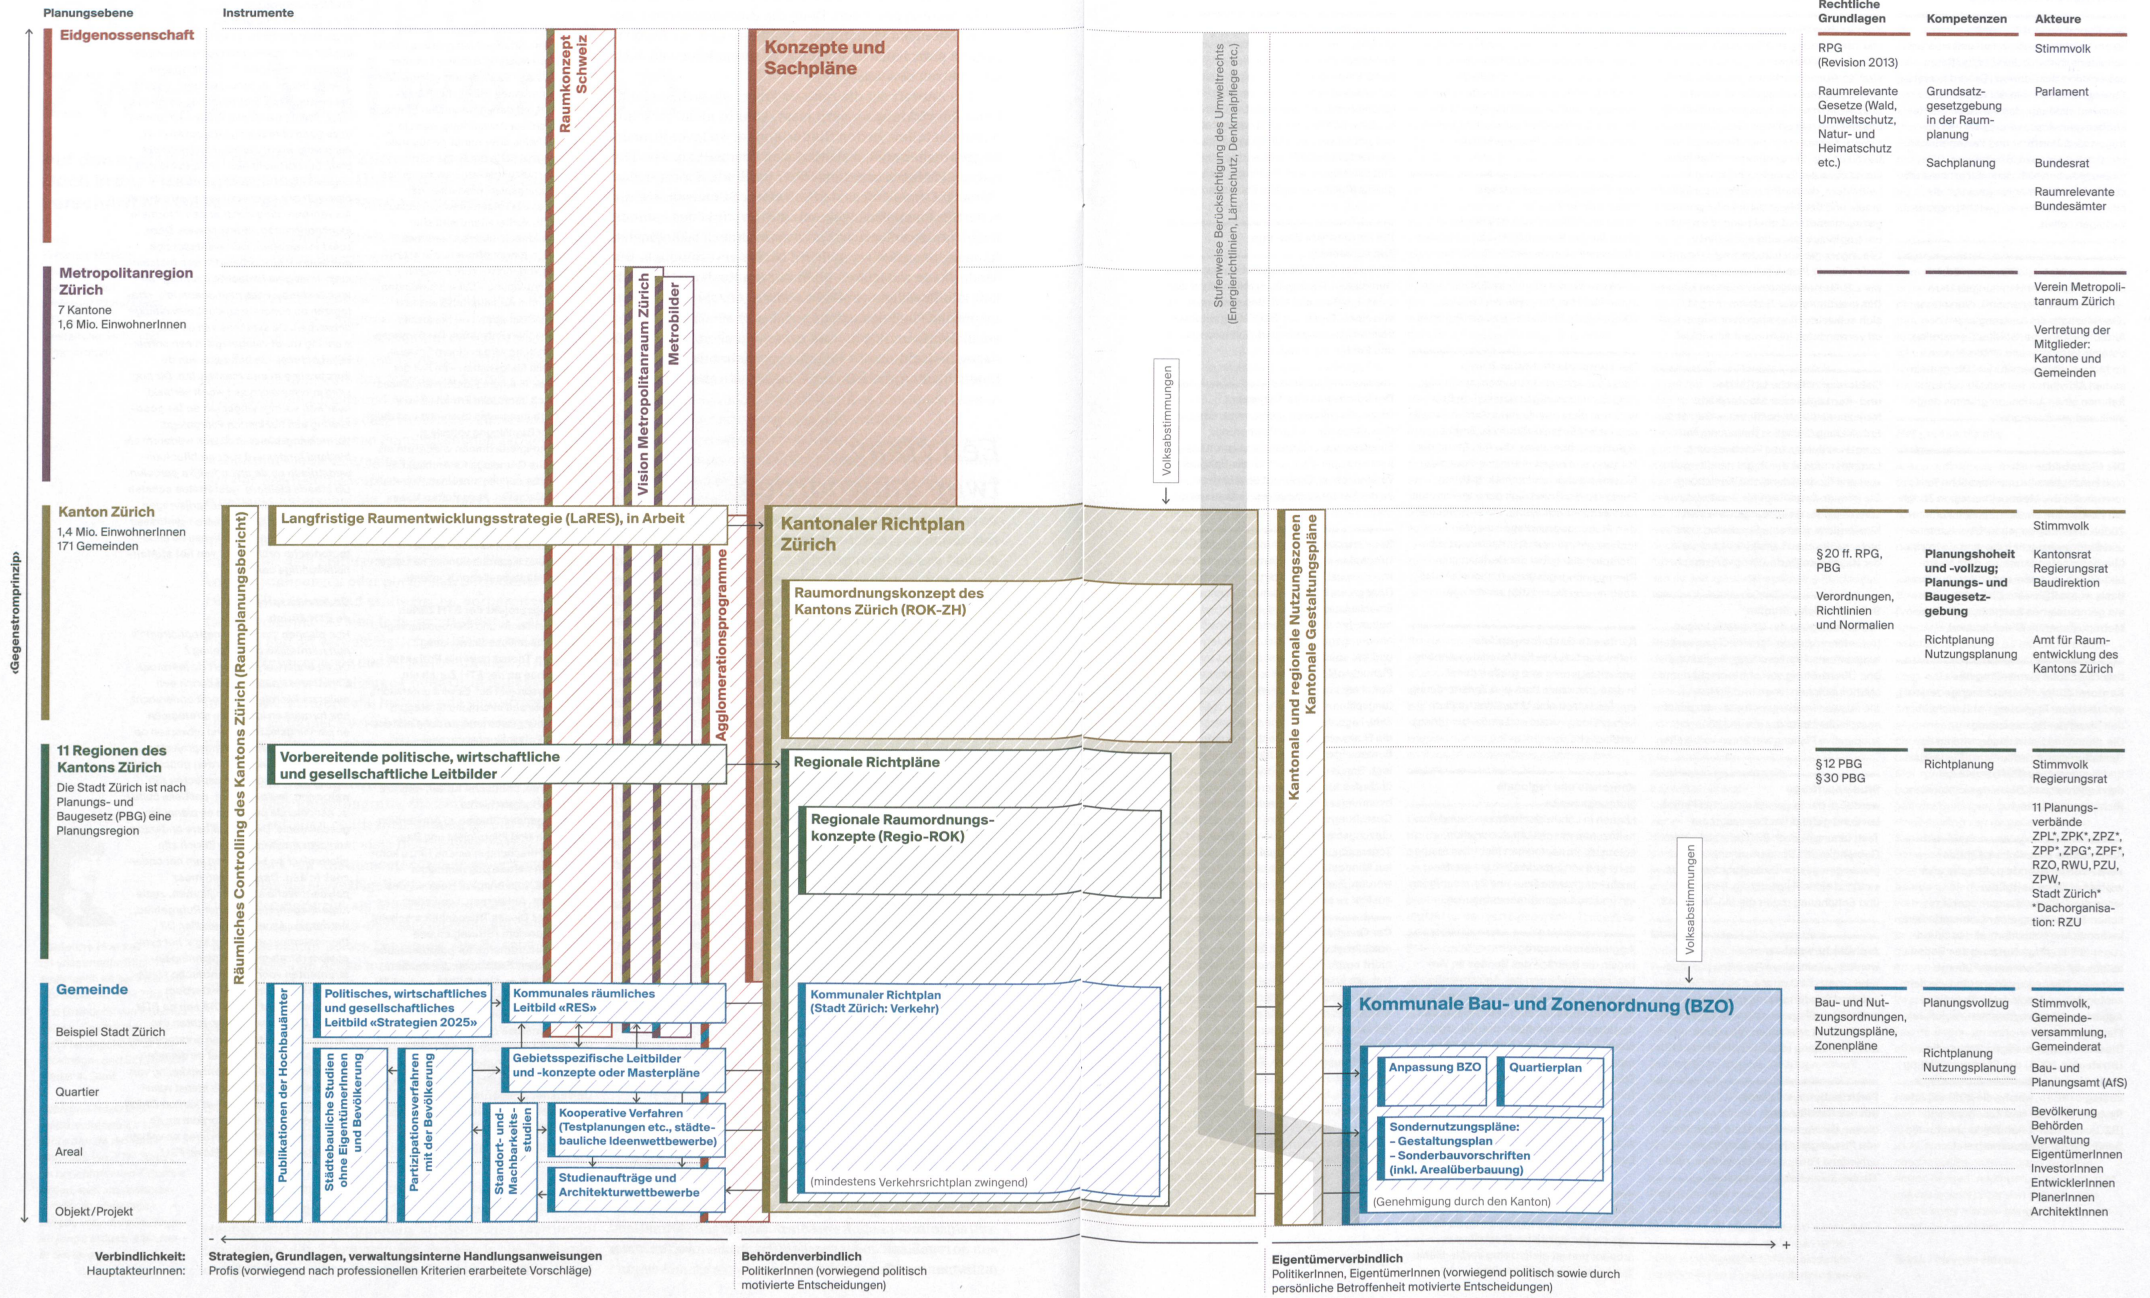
Planungsebene

Instrumente

Rechtliche Grundlagen

Kompetenzen

Akteure

Eidgenossenschaft

Raumkonzept Schweiz

Konzepte und Sachpläne

RPG (Revision 2013)

Stimmvolk

Raumrelevante Gesetze (Wald, Umweltschutz, Natur- und Heimatschutz etc.)

Grundsatzgesetzgebung in der Raumplanung

Parlament

Sachplanung

Bundesrat

Raumrelevante Bundesämter

Stufenweise Berücksichtigung des Umweltrechts (Energierichtlinien, Lärmschutz, Denkmalpflege etc.)

Metropolitanregion Zürich

7 Kantone
1,6 Mio. EinwohnerInnen

Vision Metropolitanraum Zürich

Metrobilder

Verein Metropolitanraum Zürich

Vertretung der Mitglieder: Kantone und Gemeinden

Volksabstimmungen

Kanton Zürich

1,4 Mio. EinwohnerInnen
171 Gemeinden

Räumliches Controlling des Kantons Zürich (Raumplanungsbericht)

Langfristige Raumentwicklungsstrategie (LaRES), in Arbeit

Agglomerationsprogramme

Kantonaler Richtplan Zürich

Raumordnungskonzept des Kantons Zürich (ROK-ZH)

Kantonale und regionale Nutzungszonen
Kantonale Gestaltungspläne

Stimmvolk

§20 ff. RPG, PBG

Planungshoheit und -vollzug; Planungs- und Baugesetzgebung

Kantonsrat
Regierungsrat
Baudirektion

Verordnungen, Richtlinien und Normalien

Richtplanung
Nutzungsplanung

Amt für Raumentwicklung des Kantons Zürich

‹Gegenstromprinzip›

11 Regionen des Kantons Zürich

Die Stadt Zürich ist nach Planungs- und Baugesetz (PBG) eine Planungsregion

Vorbereitende politische, wirtschaftliche und gesellschaftliche Leitbilder

Regionale Richtpläne

Regionale Raumordnungskonzepte (Regio-ROK)

§12 PBG
§30 PBG

Richtplanung

Stimmvolk
Regierungsrat

11 Planungsverbände
ZPL*, ZPK*, ZPZ*, ZPP*, ZPG*, ZPF*, RZO, RWU, PZU, ZPW, Stadt Zürich*
*Dachorganisation: RZU

Volksabstimmungen

Gemeinde

Beispiel Stadt Zürich

Quartier

Areal

Objekt/Projekt

Publikationen der Hochbauämter

Politisches, wirtschaftliches und gesellschaftliches Leitbild «Strategien 2025»

Kommunales räumliches Leitbild «RES»

Städtebauliche Studien ohne EigentümerInnen und Bevölkerung

Partizipationsverfahren mit der Bevölkerung

Gebietsspezifische Leitbilder und -konzepte oder Masterpläne

Standort- und Machbarkeitsstudien

Kooperative Verfahren (Testplanungen etc., städtebauliche Ideenwettbewerbe)

Studienaufträge und Architekturwettbewerbe

Kommunaler Richtplan (Stadt Zürich: Verkehr)

(mindestens Verkehrsrichtplan zwingend)

Kommunale Bau- und Zonenordnung (BZO)

Anpassung BZO

Quartierplan

Sondernutzungspläne:
– Gestaltungsplan
– Sonderbauvorschriften (inkl. Arealüberbauung)

(Genehmigung durch den Kanton)

Bau- und Nutzungsordnungen, Nutzungspläne, Zonenpläne

Planungsvollzug

Stimmvolk, Gemeindeversammlung, Gemeinderat

Richtplanung
Nutzungsplanung

Bau- und Planungsamt (AfS)

Bevölkerung
Behörden
Verwaltung
EigentümerInnen
InvestorInnen
EntwicklerInnen
PlanerInnen
ArchitektInnen

Verbindlichkeit:
HauptakteurInnen:

Strategien, Grundlagen, verwaltungsinterne Handlungsanweisungen
Profis (vorwiegend nach professionellen Kriterien erarbeitete Vorschläge)

Behördenverbindlich
PolitikerInnen (vorwiegend politisch motivierte Entscheidungen)

Eigentümerverbindlich
PolitikerInnen, EigentümerInnen (vorwiegend politisch sowie durch persönliche Betroffenheit motivierte Entscheidungen)

–

+